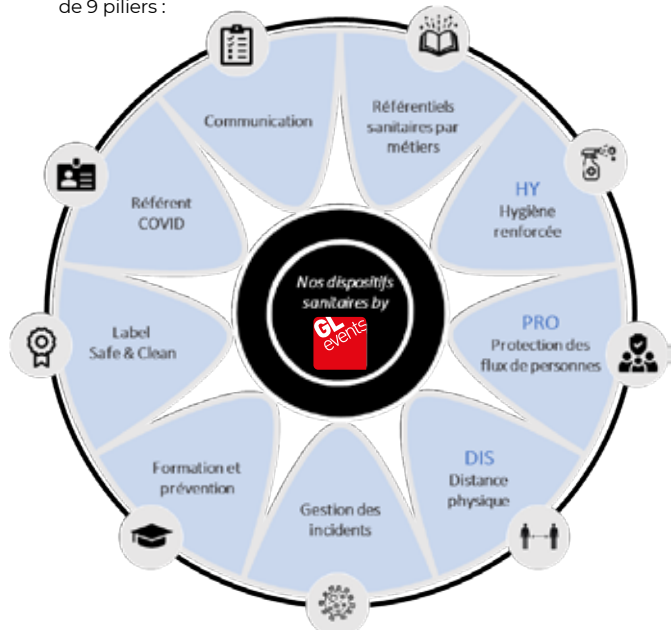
de 9 piliers :

Communication

Référentiels sanitaires par métiers

HY
Hygiène renforcée

PRO
Protection des flux de personnes

DIS
Distance physique

Gestion des incidents

Formation et prévention

Label
Safe & Clean

Référent COVID

Nos dispositifs sanitaires by

GL events